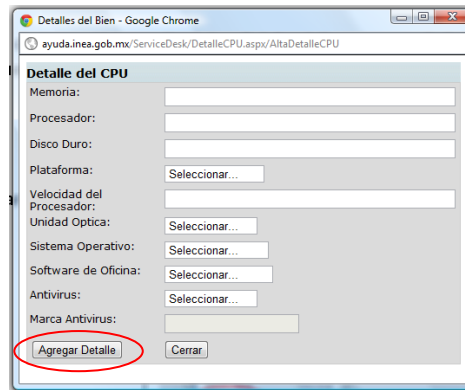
Detalles del Bien - Google Chrome

ayuda.inea.gob.mx/ServiceDesk/DetalleCPU.aspx/AltaDetalleCPU

Detalle del CPU

Memoria:

Procesador:

Disco Duro:

Plataforma: Seleccionar...

Velocidad del Procesador:

Unidad Optica: Seleccionar...

Sistema Operativo: Seleccionar...

Software de Oficina: Seleccionar...

Antivirus: Seleccionar...

Marca Antivirus:

Agregar Detalle Cerrar